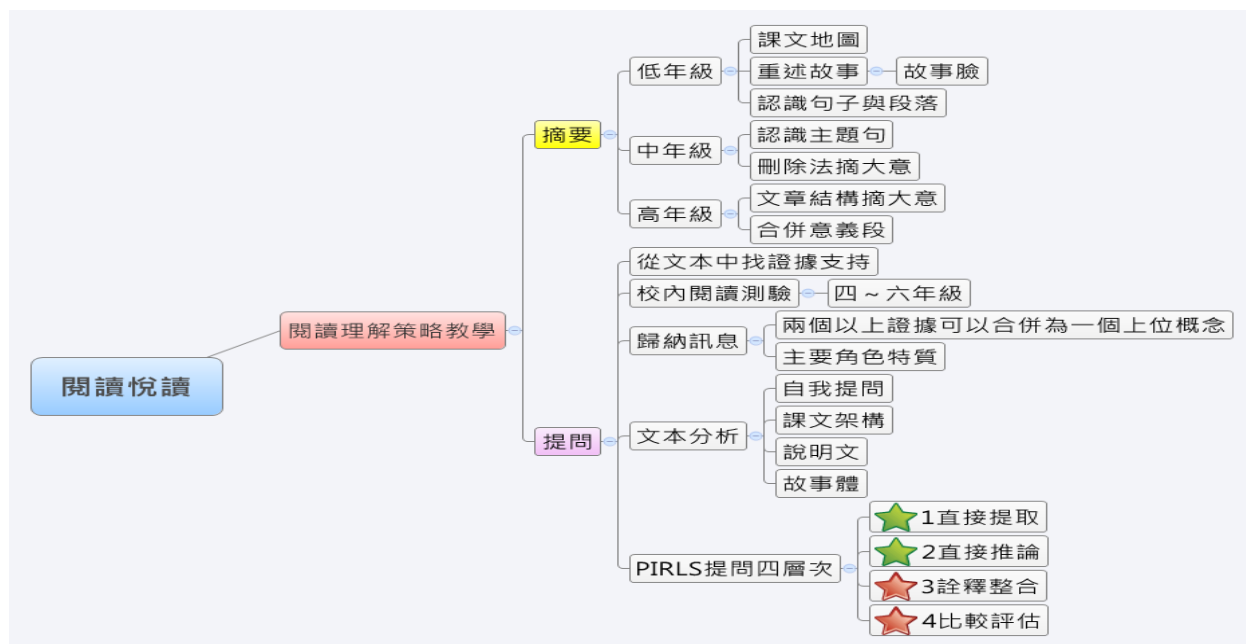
閱讀悅讀

閱讀理解策略教學

摘要

低年級
課文地圖
重述故事
故事臉
認識句子與段落

中年級
認識主題句
刪除法摘大意

高年級
文章結構摘大意
合併意義段

提問

從文本中找證據支持
校內閱讀測驗
四～六年級
歸納訊息
兩個以上證據可以合併為一個上位概念
主要角色特質
文本分析
自我提問
課文架構
說明文
故事體
PIRLS提問四層次
1直接提取
2直接推論
3詮釋整合
4比較評估